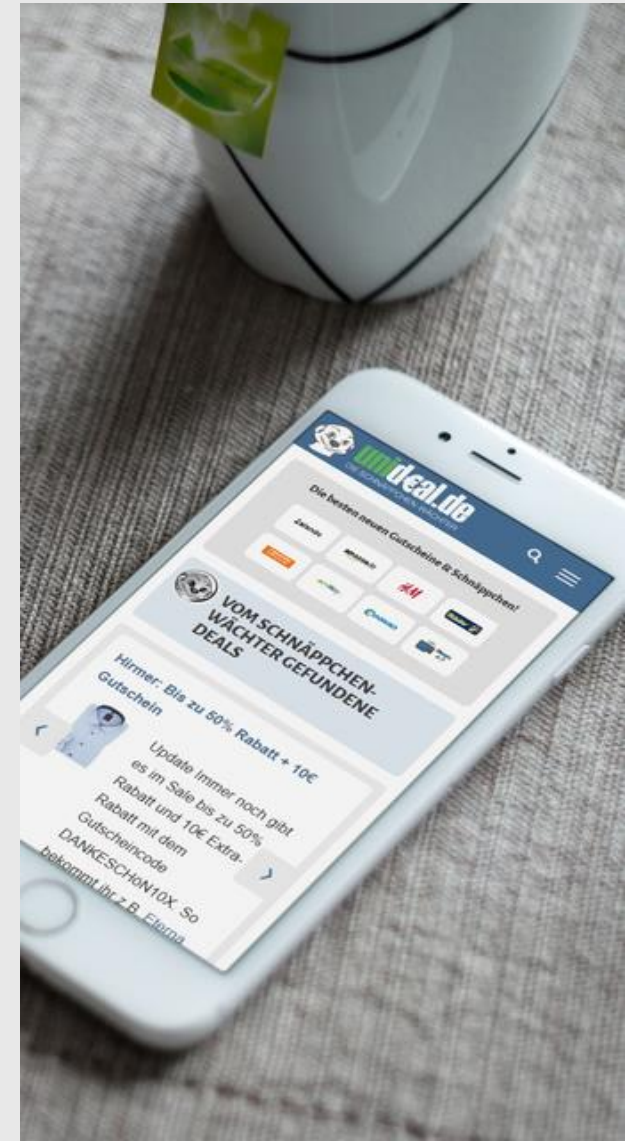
mideal.de
DIE SCHNÄPPCHEN WÄCHTER

Die besten neuen Gutscheine & Schnäppchen!

Zalando
MediaMarkt
H&M

VOM SCHNÄPPCHEN-WÄCHTER GEFUNDENE DEALS

Hirmer: Bis zu 50% Rabatt + 10€ Gutschein

Update Immer noch gibt es im Sale bis zu 50% Rabatt und 10€ Extra-Rabatt mit dem Gutscheincode DANKESCHöN10X. So bekommt ihr z.B. Eterna